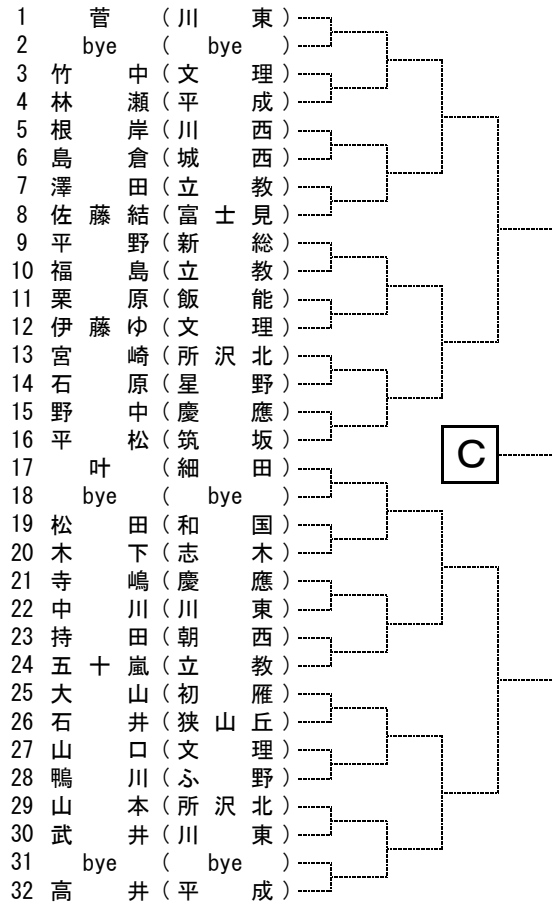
1 菅（川東）
2 bye（bye）
3 竹中（文理）
4 林瀬（平成）
5 根岸（川西）
6 島倉（城西）
7 澤田（立教）
8 佐藤結（富士見）
9 平野（新総）
10 福島（立教）
11 栗原（飯能）
12 伊藤ゆ（文理）
13 宮崎（所沢北）
14 石原（星野）
15 野中（慶應）
16 平松（筑坂）
17 叶（細田）
18 bye（bye）
19 松田（和国）
20 木下（志木）
21 寺嶋（慶應）
22 中川（川東）
23 持田（朝西）
24 五十嵐（立教）
25 大山（初雁）
26 石井（狭山丘）
27 山口（文理）
28 鴨川（ふ野）
29 山本（所沢北）
30 武井（川東）
31 bye（bye）
32 高井（平成）

C